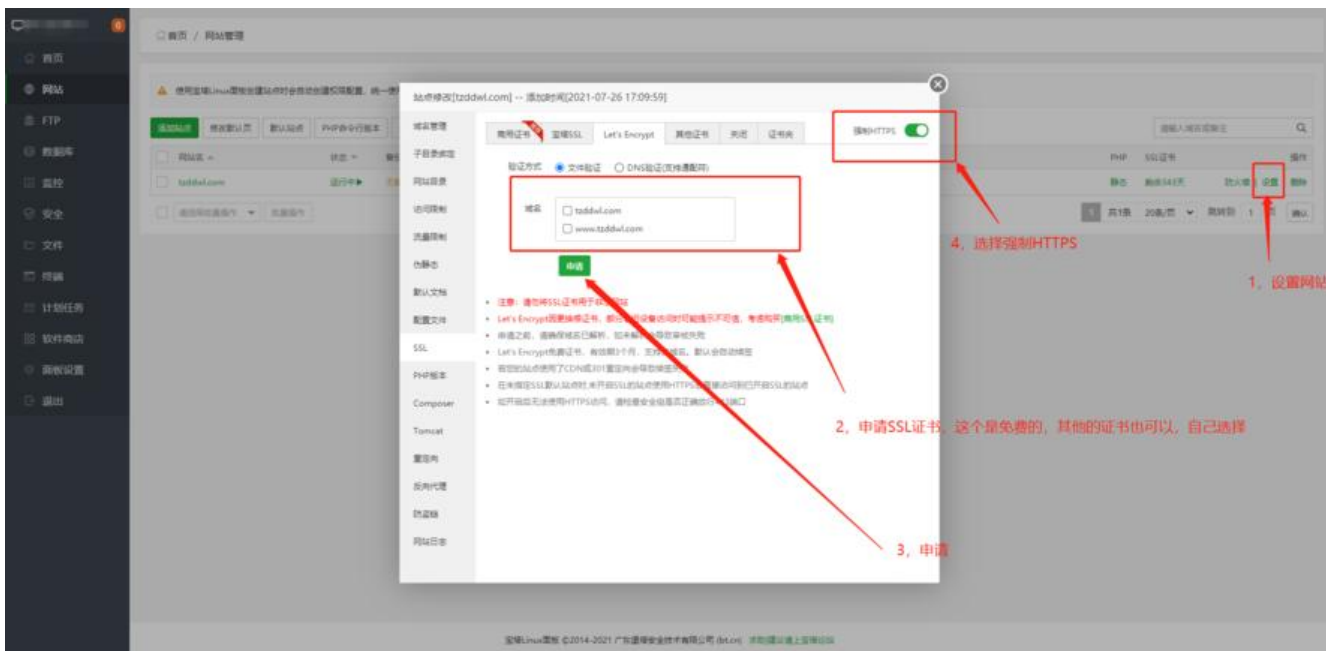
首页
网站
FTP
数据库
监控
安全
文件
终端
计划任务
软件商店
面板设置
退出

首页 / 网站管理

使用宝塔Linux面板创建站点时会自动创建权限配置，统一使

添加站点 修改默认页 默认站点 PHP命令行版本

网站名 状态 备

tzddwl.com 运行中

PHP SSL证书 操作
静态 剩余343天 防火墙 设置 删除

共1条 20条/页 跳转到 1 页 确认

站点修改[tzddwl.com] -- 添加时间[2021-07-26 17:09:59]

域名管理
子目录绑定
网站目录
访问限制
流量限制
伪静态
默认文档
配置文件
SSL
PHP版本
Composer
Tomcat
重定向
反向代理
防盗链
网站日志

商用证书 宝塔SSL Let's Encrypt 其他证书 关闭 证书夹

强制HTTPS

验证方式 文件验证 DNS验证(支持通配符)

域名 tzddwl.com
www.tzddwl.com

申请

• 注意：请勿将SSL证书用于非法网站
• Let's Encrypt因更换根证书，部分老旧设备访问时可能提示不可信，考虑购买[商用SSL证书]
• 申请之前，请确保域名已解析，如未解析会导致审核失败
• Let's Encrypt免费证书，有效期3个月，支持多域名。默认会自动续签
• 若您的站点使用了CDN或301重定向会导致续签失败
• 在未指定SSL默认站点时,未开启SSL的站点使用HTTPS会直接访问到已开启SSL的站点
• 如开启后无法使用HTTPS访问，请检查安全组是否正确放行443端口

4，选择强制HTTPS
1，设置网站
2，申请SSL证书，这个是免费的，其他的证书也可以，自己选择
3，申请

宝塔Linux面板 ©2014-2021 广东堡塔安全技术有限公司 (bt.cn) 求助|建议请上宝塔论坛